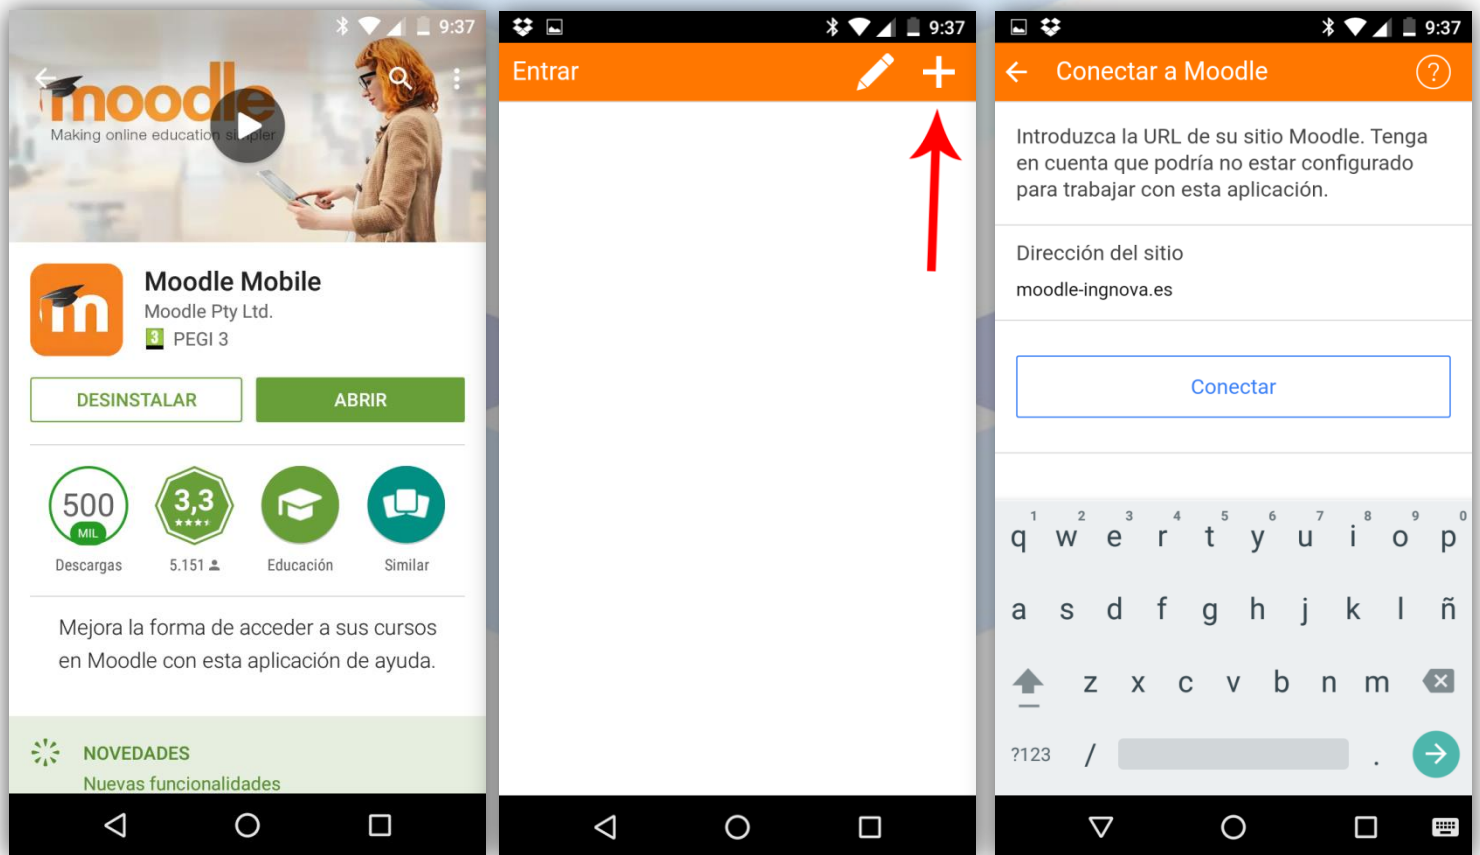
9:37

moodle
Making online education si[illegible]pler

Moodle Mobile
Moodle Pty Ltd.
3 PEGI 3

DESINSTALAR
ABRIR

500
MIL
Descargas

3,3
★★★★
5.151

Educación

Similar

Mejora la forma de acceder a sus cursos en Moodle con esta aplicación de ayuda.

NOVEDADES
Nuevas funcionalidades

9:37

Entrar

9:37

Conectar a Moodle

Introduzca la URL de su sitio Moodle. Tenga en cuenta que podría no estar configurado para trabajar con esta aplicación.

Dirección del sitio
moodle-ingnova.es

Conectar

1 2 3 4 5 6 7 8 9 0
q w e r t y u i o p
a s d f g h j k l ñ
z x c v b n m
?123 / .